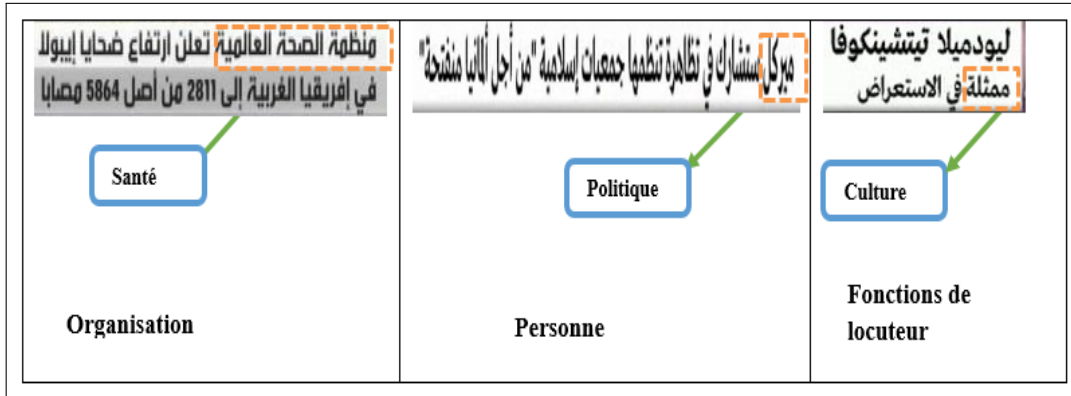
| منظمة الصحة العالمية تعلن ارتفاع ضحايا إيبولا في إفريقيا الغربية إلى 2811 من أصل 5864 مصابا | ميركل ستشارك في تظاهرة تنظمها جمعيات إسلامية "من أجل ألمانيا منفتحة" | ليودميلا تيتشينكوفا ممثلة في الاستعراض |
|---|---|---|
| Santé | Politique | Culture |
| Organisation | Personne | Fonctions de locuteur |